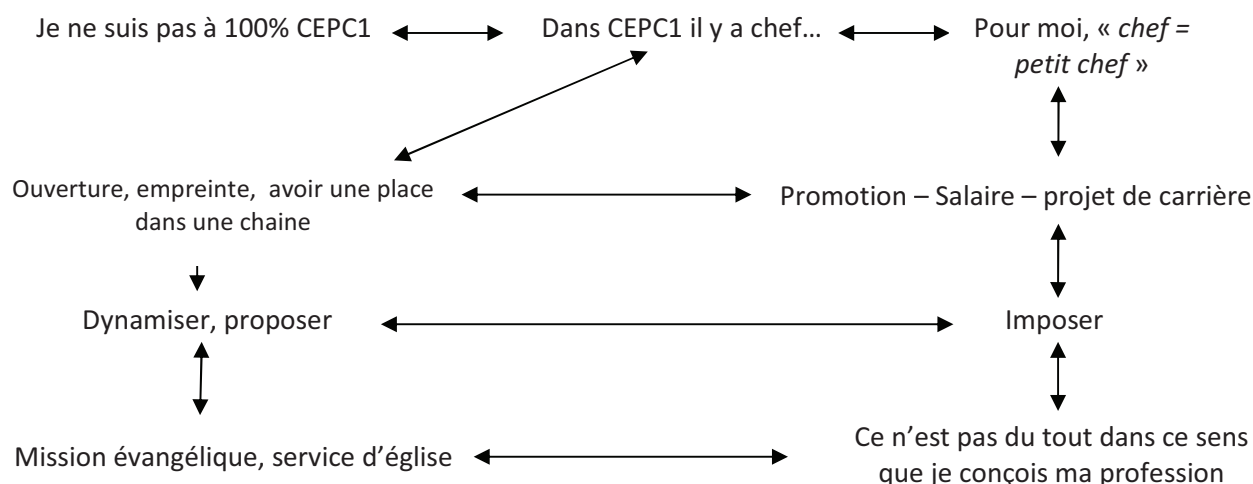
Je ne suis pas à 100% CEPC1

Dans CEPC1 il y a chef…

Pour moi, « *chef = petit chef* »

Ouverture, empreinte, avoir une place dans une chaine

Promotion – Salaire – projet de carrière

Dynamiser, proposer

Imposer

Mission évangélique, service d'église

Ce n'est pas du tout dans ce sens que je conçois ma profession